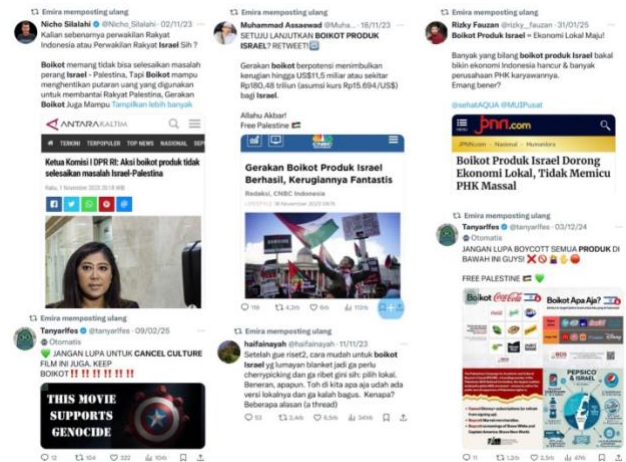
Emira memposting ulang
Nicho Silalahi @Nicho_Silalahi · 02/11/23
Kalian sebenarnya perwakilan Rakyat Indonesia atau Perwakilan Rakyat Israel Sih ?

Boikot memang tidak bisa selesaikan masalah perang Israel - Palestina, Tapi Boikot mampu menghentikan putaran uang yang digunakan untuk membantai Rakyat Palestina, Gerakan Boikot Juga Mampu Tampilkan lebih banyak

ANTARA KALTIM
TERKINI TERPOPULER TOP NEWS NASIONAL
Ketua Komisi I DPR RI: Aksi boikot produk tidak selesaikan masalah Israel-Palestina
Rabu, 1 November 2023 20:18 WIB

Emira memposting ulang
Tanyarlfes @tanyarlfes · 09/02/25
Otomatis
JANGAN LUPA UNTUK CANCEL CULTURE FILM INI JUGA. KEEP BOIKOT!!!!!!!!!
THIS MOVIE SUPPORTS GENOCIDE
12 104 322 104k

Emira memposting ulang
Muhammad Assaewad @Muha... · 18/11/23
SETUJU LANJUTKAN BOIKOT PRODUK ISRAEL? RETWEET!

Gerakan boikot berpotensi menimbulkan kerugian hingga US$11,5 miliar atau sekitar Rp180,48 triliun (asumsi kurs Rp15.694/US$) bagi Israel.

Allahu Akbar!
Free Palestine

Gerakan Boikot Produk Israel Berhasil, Kerugiannya Fantastis
Redaksi, CNBC Indonesia
LIFESTYLE 18 November 2023 09:15
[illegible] 4,3rb 6rb 153k

Emira memposting ulang
haifainayah @haifainayah · 11/11/23
Setelah gue riset2, cara mudah untuk boikot Israel yg lumayan blanket jadi ga perlu cherrypicking dan ga ribet gini sih: pilih lokal. Beneran, apapun. Toh di kita apa aja udah ada versi lokalnya dan ga kalah bagus. Kenapa? Beberapa alasan (a thread)
53 2,4rb 6,5rb 341rb

Emira memposting ulang
Rizky Fauzan @rizky_fauzan · 31/01/25
Boikot Produk Israel = Ekonomi Lokal Maju!

Banyak yang bilang boikot produk Israel bakal bikin ekonomi Indonesia hancur & banyak perusahaan PHK karyawannya.
Emang bener?

@sehatAQUA @MUIPusat
JPNN.com
JPNN.com » Nasional » Humaniora
Boikot Produk Israel Dorong Ekonomi Lokal, Tidak Memicu PHK Massal

Emira memposting ulang
Tanyarlfes @tanyarlfes · 03/12/24
Otomatis
JANGAN LUPA BOYCOTT SEMUA PRODUK DI BAWAH INI GUYS!
FREE PALESTINE
Boikot
Boikot Apa Aja?
PEPSICO & ISRAEL
11 1,2rb 3,5rb 47rb